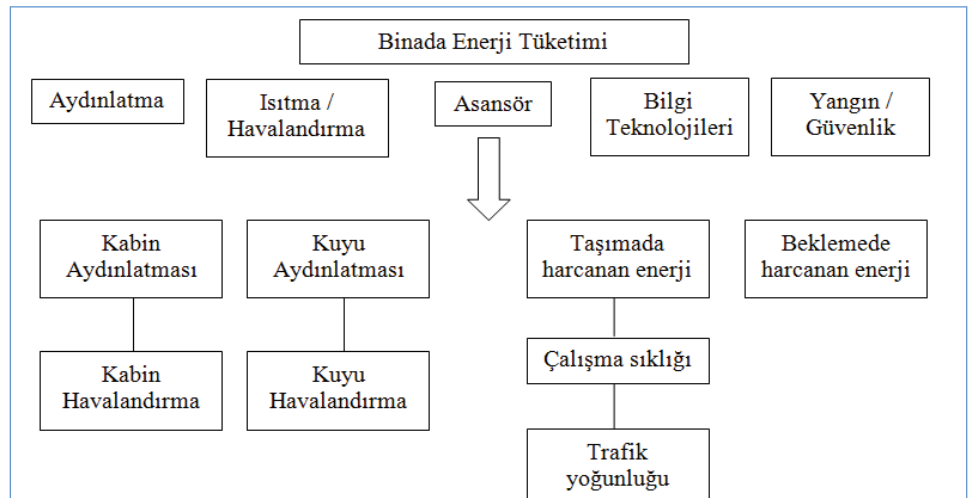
Binada Enerji Tüketimi

Aydınlatma

Isıtma / Havalandırma

Asansör

Bilgi Teknolojileri

Yangın / Güvenlik

Kabin Aydınlatması

Kuyu Aydınlatması

Taşımada harcanan enerji

Beklemede harcanan enerji

Kabin Havalandırma

Kuyu Havalandırma

Çalışma sıklığı

Trafik yoğunluğu